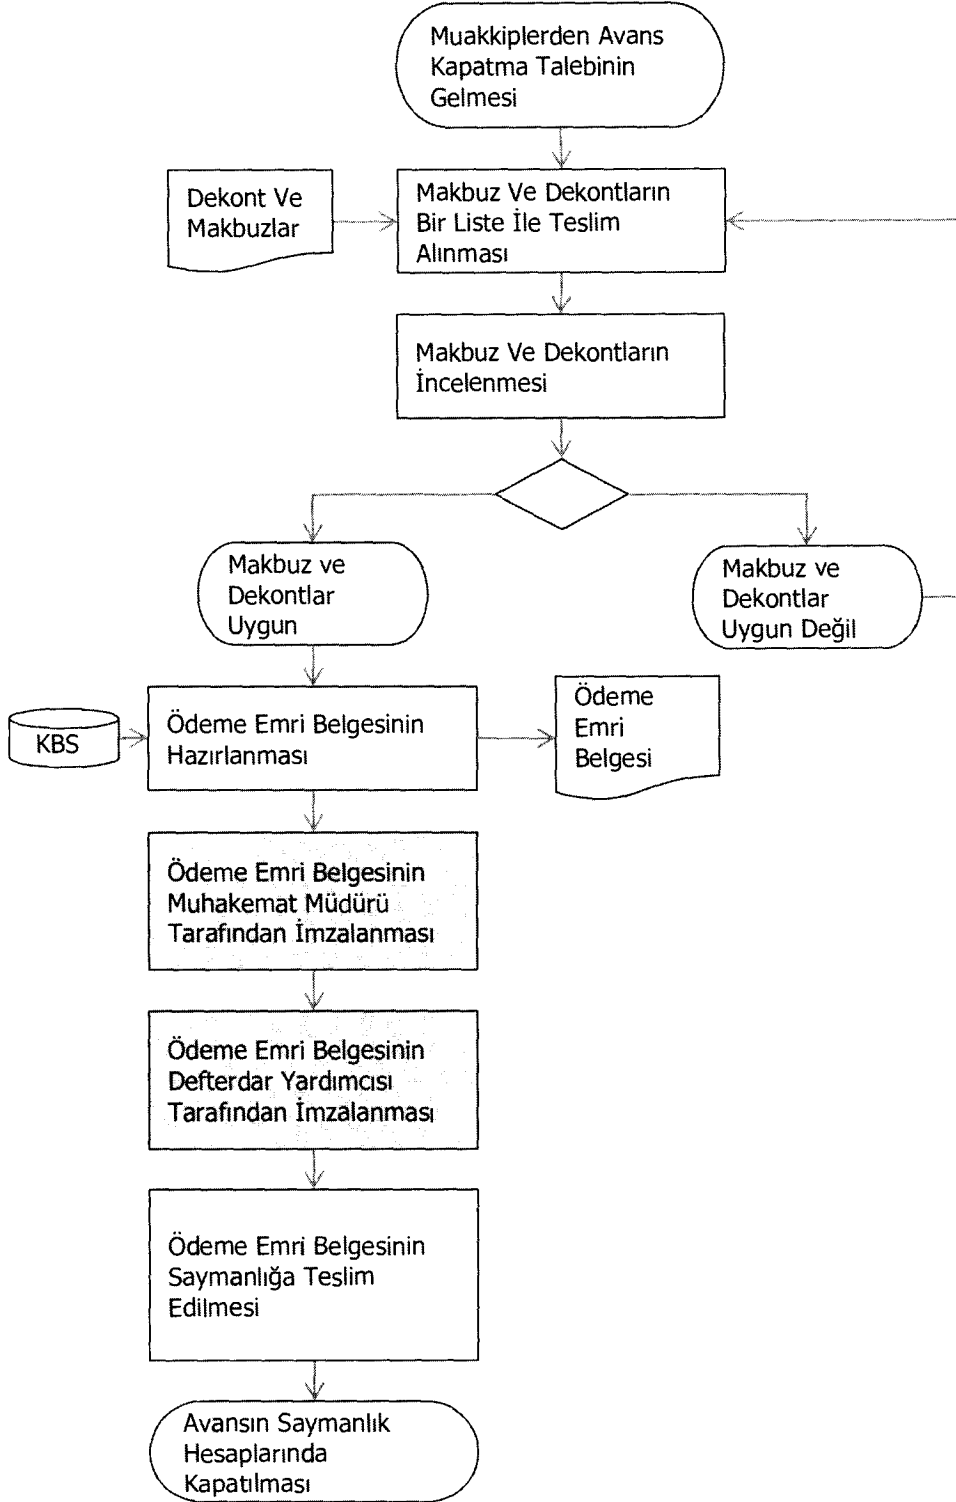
Muakkiplerden Avans Kapatma Talebinin Gelmesi

Dekont Ve Makbuzlar

Makbuz Ve Dekontların Bir Liste İle Teslim Alınması

Makbuz Ve Dekontların İncelenmesi

Makbuz ve Dekontlar Uygun

Makbuz ve Dekontlar Uygun Değil

KBS

Ödeme Emri Belgesinin Hazırlanması

Ödeme Emri Belgesi

Ödeme Emri Belgesinin Muhakemat Müdürü Tarafından İmzalanması

Ödeme Emri Belgesinin Defterdar Yardımcısı Tarafından İmzalanması

Ödeme Emri Belgesinin Saymanlığa Teslim Edilmesi

Avansın Saymanlık Hesaplarında Kapatılması